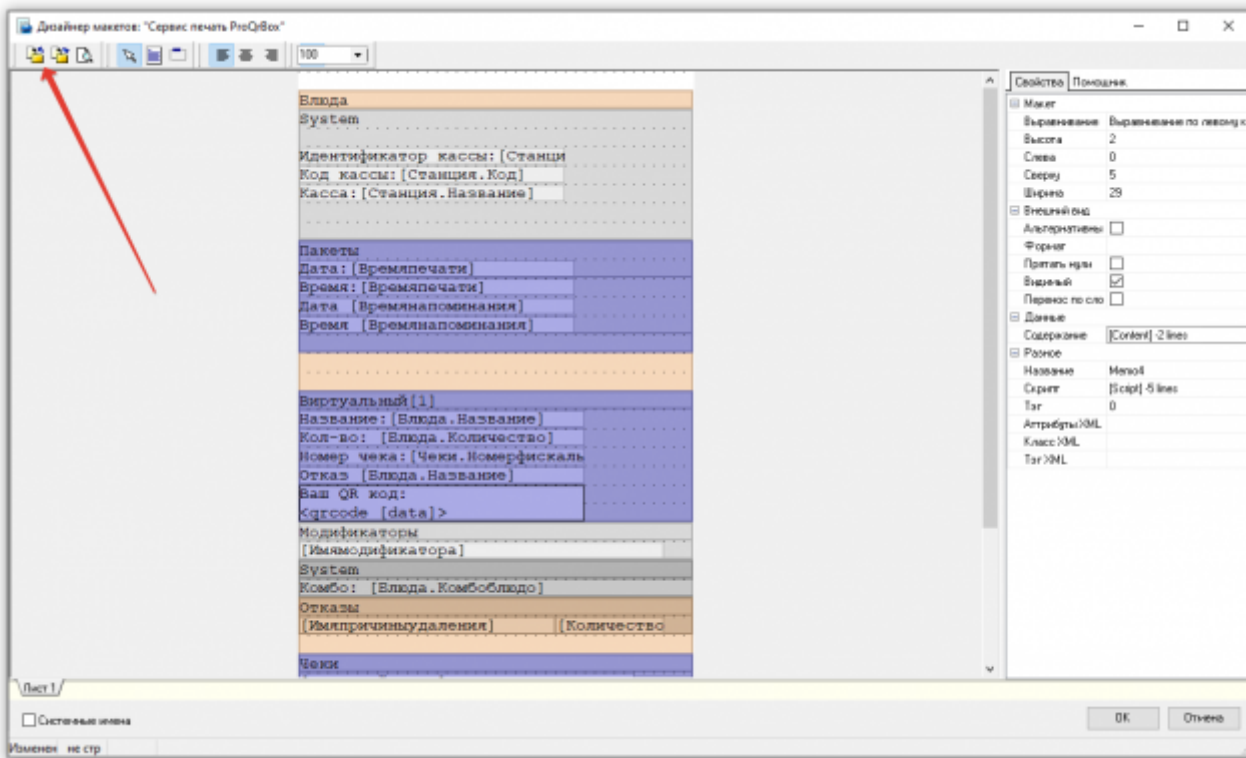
Дизайнер макетов: "Сервис печать ProQrBox"

100

Блюда
System

Идентификатор кассы:[Станци
Код кассы:[Станция.Код]
Касса:[Станция.Название]

Пакеты
Дата:[Времяпечати]
Время:[Времяпечати]
Дата [Времянапоминания]
Время [Времянапоминания]

Виртуальный[1]
Название:[Блюда.Название]
Кол-во: [Блюда.Количество]
Номер чека:[Чеки.Номерфискаль
Отказ [Блюда.Название]
Ваш QR код:
<qrcode [data]>
Модификаторы
[Имямодификатора]
System
Комбо: [Блюда.Комбоблюдо]
Отказы
[Имяпричиныудаления] [Количество
Чеки

Свойства | Помощник

| | |
|---|---|
| Макет | |
| Выравнивание | Выравнивание по левому к |
| Высота | 2 |
| Слева | 0 |
| Сверху | 5 |
| Ширина | 29 |
| Внешний вид | |
| Альтернативны | |
| Формат | |
| Прятать нули | |
| Видимый | |
| Перенос по сло | |
| Данные | |
| Содержание | [Content] -2 lines |
| Разное | |
| Название | Memo4 |
| Скрипт | [Script] -5 lines |
| Тэг | 0 |
| Атрибуты XML | |
| Класс XML | |
| Тэг XML | |

Лист 1

Системные имена

OK Отмена

Изменен не стр